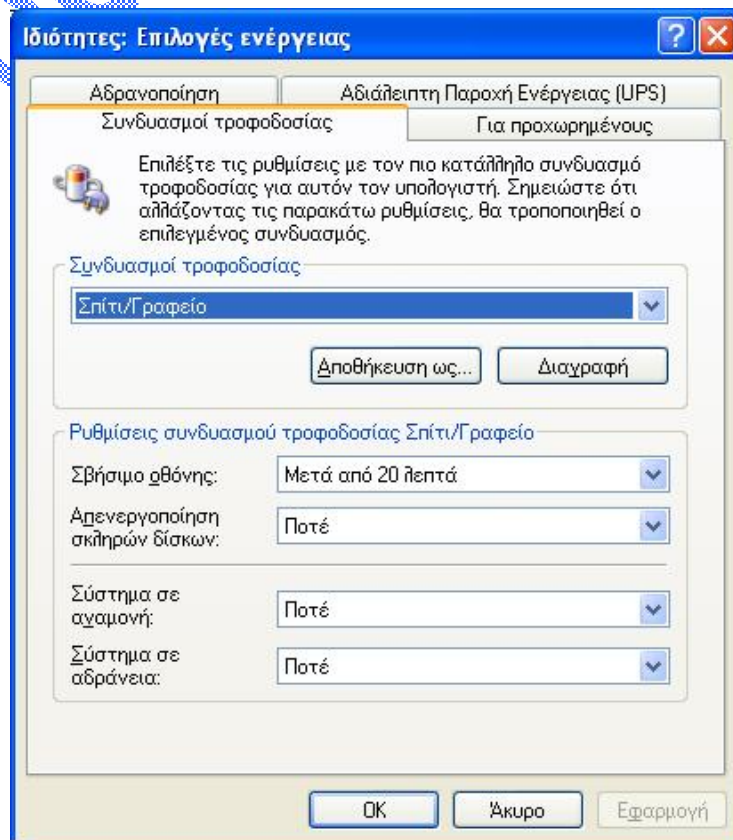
Ιδιότητες: Επιλογές ενέργειας

?

Αδρανοποίηση

Αδιάλειπτη Παροχή Ενέργειας (UPS)

Συνδυασμοί τροφοδοσίας

Για προχωρημένους

Επιλέξτε τις ρυθμίσεις με τον πιο κατάλληλο συνδυασμό τροφοδοσίας για αυτόν τον υπολογιστή. Σημειώστε ότι αλλάζοντας τις παρακάτω ρυθμίσεις, θα τροποποιηθεί ο επιλεγμένος συνδυασμός.

Συνδυασμοί τροφοδοσίας

Σπίτι/Γραφείο

Αποθήκευση ως...

Διαγραφή

Ρυθμίσεις συνδυασμού τροφοδοσίας Σπίτι/Γραφείο

Σβήσιμο οθόνης:

Μετά από 20 λεπτά

Απενεργοποίηση σκληρών δίσκων:

Ποτέ

Σύστημα σε αναμονή:

Ποτέ

Σύστημα σε αδράνεια:

Ποτέ

OK

Άκυρο

Εφαρμογή